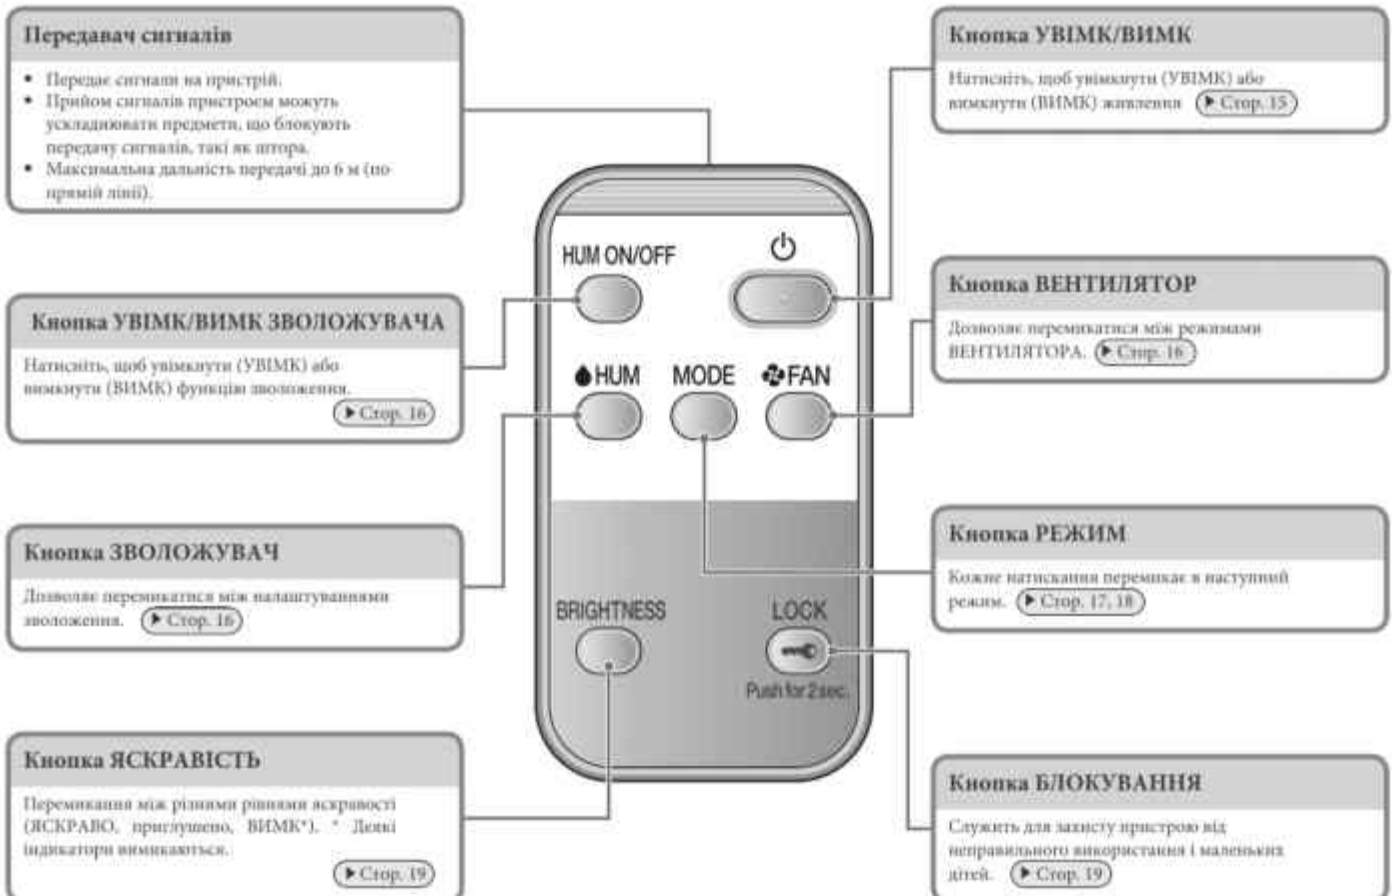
Передавач сигналів

• Передає сигнали на пристрій.
• Прийом сигналів пристроєм можуть ускладнювати предмети, що блокують передачу сигналів, такі як штора.
• Максимальна дальність передачі до 6 м (по прямій лінії).

Кнопка УВІМК/ВИМК ЗВОЛОЖУВАЧА

Натисніть, щоб увімкнути (УВІМК) або вимкнути (ВИМК) функцію зволоження.
▶ Стор. 16

Кнопка ЗВОЛОЖУВАЧ

Дозволяє перемикатися між налаштуваннями зволоження. ▶ Стор. 16

Кнопка ЯСКРАВІСТЬ

Перемикання між різними рівнями яскравості (ЯСКРАВО, приглушено, ВИМК*). * Деякі індикатори вимикаються.
▶ Стор. 19

HUM ON/OFF
⏻
HUM
MODE
FAN
BRIGHTNESS
LOCK
Push for 2 sec.

Кнопка УВІМК/ВИМК

Натисніть, щоб увімкнути (УВІМК) або вимкнути (ВИМК) живлення ▶ Стор. 15

Кнопка ВЕНТИЛЯТОР

Дозволяє перемикатися між режимами ВЕНТИЛЯТОРА. ▶ Стор. 16

Кнопка РЕЖИМ

Кожне натискання перемикає в наступний режим. ▶ Стор. 17, 18

Кнопка БЛОКУВАННЯ

Служить для захисту пристрою від неправильного використання і маленьких дітей. ▶ Стор. 19